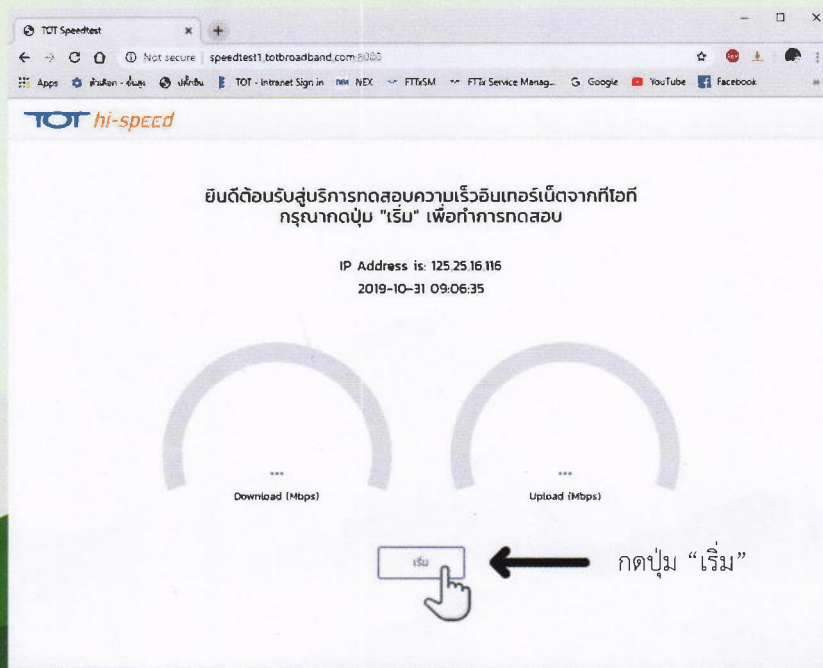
TOT Speedtest

Not secure | speedtest1.totbroadband.com:8080

Apps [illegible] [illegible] TOT - Intranet Sign in NEX FTTxSM FTTx Service Manag... Google YouTube Facebook

TOT hi-speed

ยินดีต้อนรับสู่บริการทดสอบความเร็วอินเทอร์เน็ตจากทีโอที
กรุณากดปุ่ม "เริ่ม" เพื่อทำการทดสอบ

IP Address is: 125.25.16.116
2019-10-31 09:06:35

---
Download (Mbps)

---
Upload (Mbps)

เริ่ม

กดปุ่ม “เริ่ม”